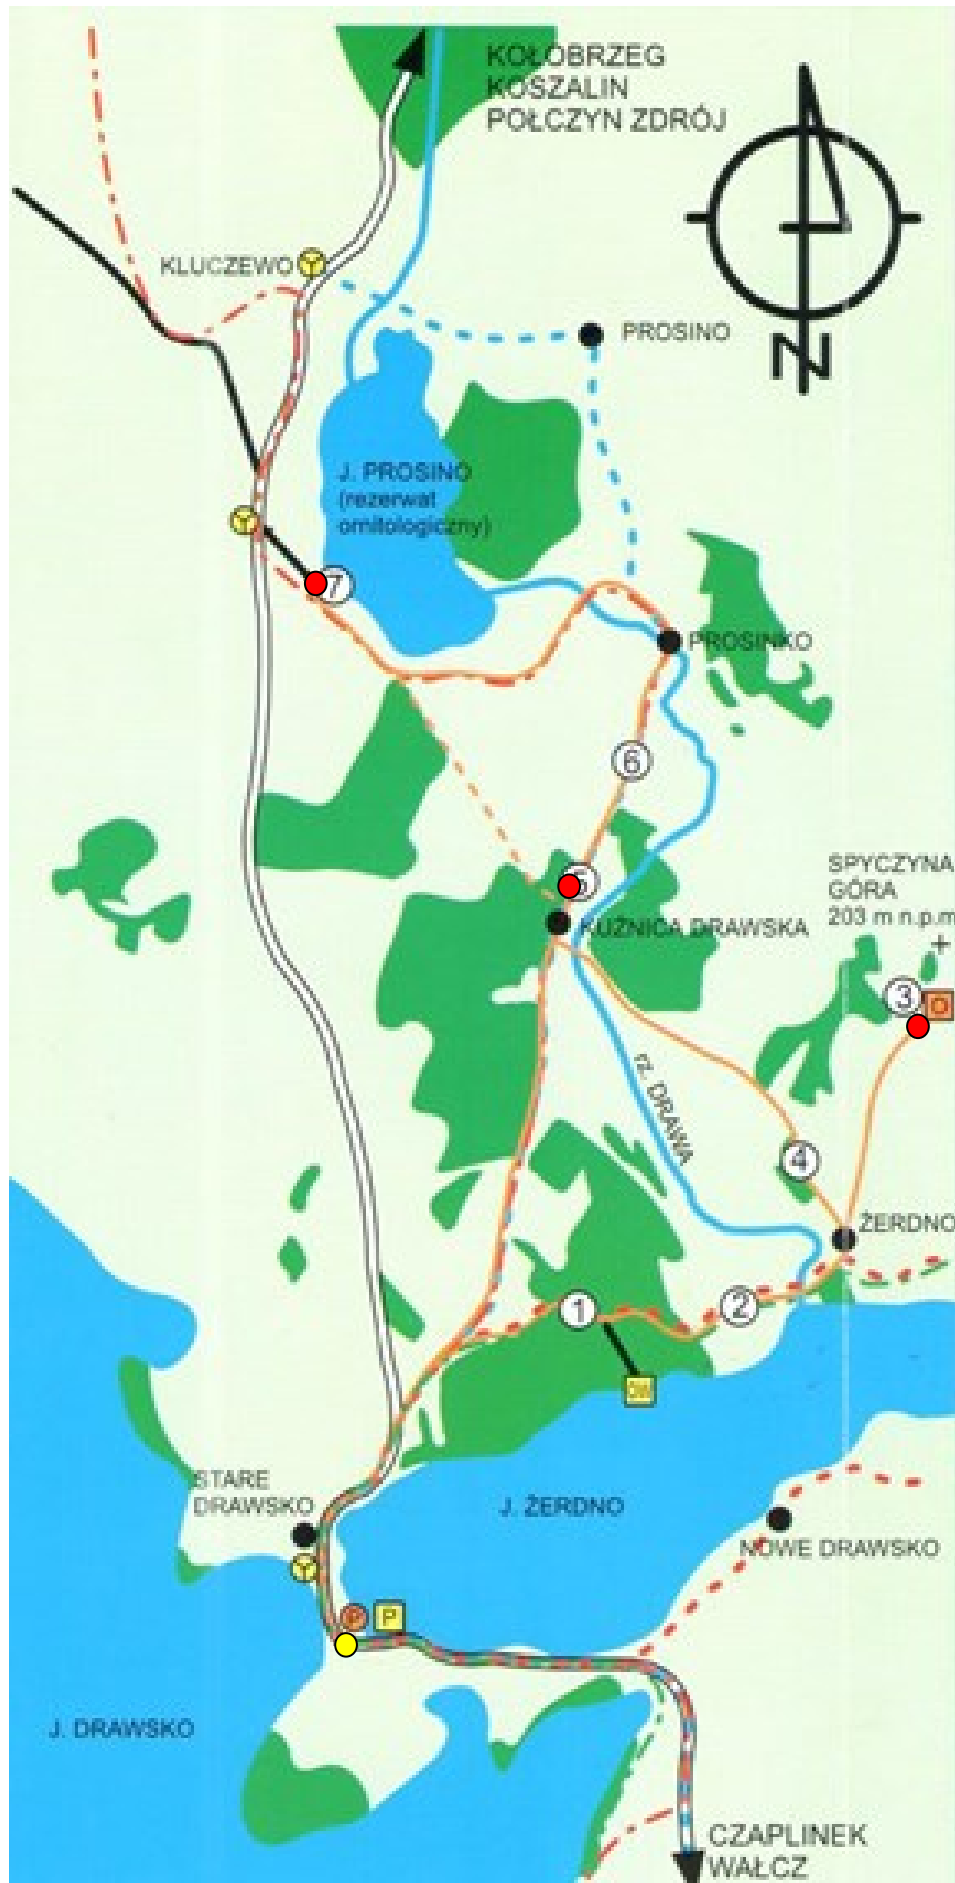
KOŁOBRZEG
KOSZALIN
POŁCZYN ZDRÓJ

N

KLUCZEWO

PROSINO

J. PROSINO
(rezerwat ornitologiczny)

7

PROSINKO

6

5

SPYCZYNA GÓRA
203 m n.p.m.

KUŹNICA DRAWSKA

3

rz. DRAWA

4

ŻERDNO

1

2

STARE DRAWSKO

J. ŻERDNO

NOWE DRAWSKO

P

J. DRAWSKO

CZAPLINEK
WAŁCZ